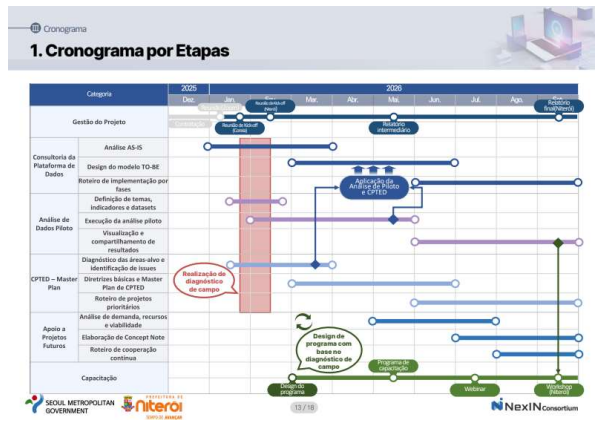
Cronograma

1. Cronograma por Etapas

| Categoria | | 2025 Dez. | 2026 Jan. | Fev. | Mar. | Abr. | Mai. | Jun. | Jul. | Ago. | Set. |
|---|---|---|---|---|---|---|---|---|---|---|---|
| Gestão do Projeto | | | | | | | | | | | |
| Consultoria da Plataforma de Dados | Análise AS-IS | | | | | | | | | | |
| | Design do modelo TO-BE | | | | | | | | | | |
| | Roteiro de implementação por fases | | | | | | | | | | |
| Análise de Dados Piloto | Definição de temas, indicadores e datasets | | | | | | | | | | |
| | Execução da análise piloto | | | | | | | | | | |
| | Visualização e compartilhamento de resultados | | | | | | | | | | |
| CPTED – Master Plan | Diagnóstico das áreas-alvo e identificação de issues | | | | | | | | | | |
| | Diretrizes básicas e Master Plan de CPTED | | | | | | | | | | |
| | Roteiro de projetos prioritários | | | | | | | | | | |
| Apoio a Projetos Futuros | Análise de demanda, recursos e viabilidade | | | | | | | | | | |
| | Elaboração de Concept Note | | | | | | | | | | |
| | Roteiro de cooperação contínua | | | | | | | | | | |
| Capacitação | | | | | | | | | | | |

Reunião de Kick-off (Niterói)

Reunião de Kick-off (Coreia)

Relatório intermediário

Relatório final(Niterói)

Aplicação da Análise de Piloto e CPTED

Realização de diagnóstico de campo

Design de programa com base no diagnóstico de campo

Design do programa

Programa de capacitação

Webinar

Workshop (Niterói)

SEOUL METROPOLITAN GOVERNMENT

PREFEITURA DE niterói

13 / 18

NexIN Consortium